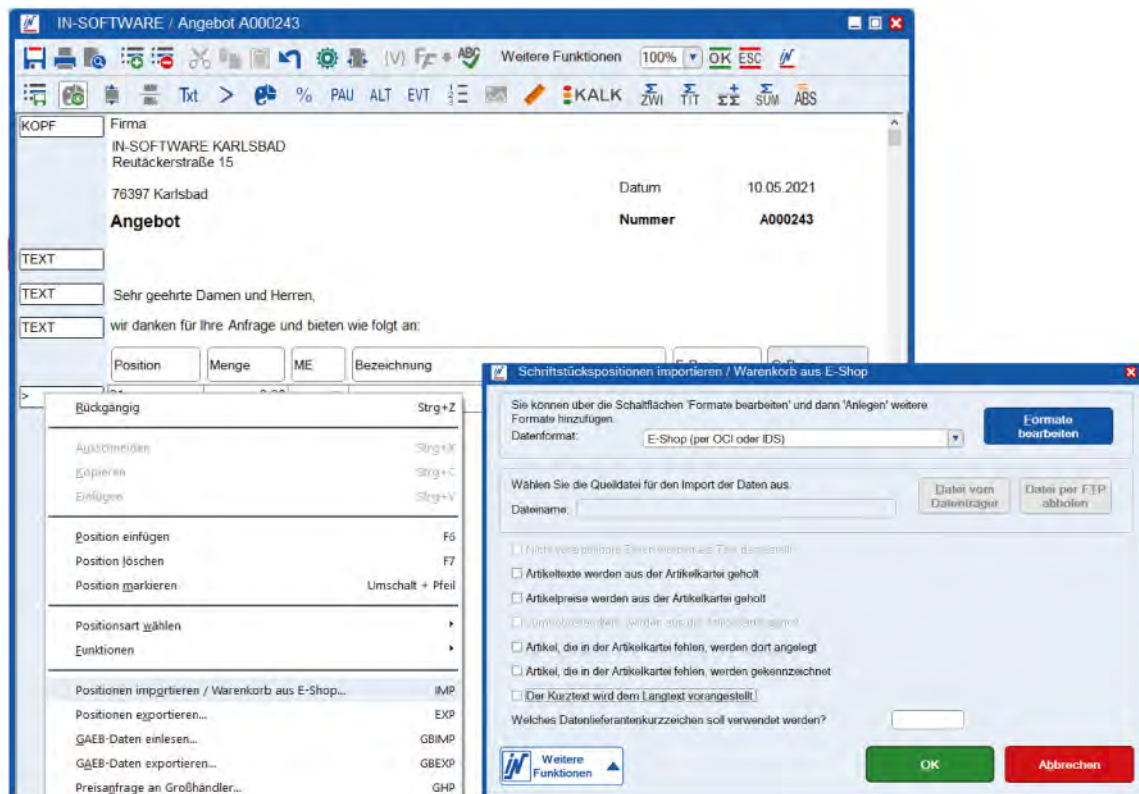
IN-SOFTWARE / Angebot A000243

(V) Weitere Funktionen 100% OK ESC

Txt > % PAU ALT EVT KALK ZWI TIT SUM ABS

KOPF Firma
IN-SOFTWARE KARLSBAD
Reutäckerstraße 15

76397 Karlsbad Datum 10.05.2021

Angebot Nummer A000243

TEXT

TEXT Sehr geehrte Damen und Herren,

TEXT wir danken für Ihre Anfrage und bieten wie folgt an:

Position Menge ME Bezeichnung

>

Rückgängig Strg+Z
Ausschneiden Strg+X
Kopieren Strg+C
Einfügen Strg+V
Position einfügen F6
Position löschen F7
Position markieren Umschalt + Pfeil
Positionsart wählen
Funktionen
Positionen importieren / Warenkorb aus E-Shop... IMP
Positionen exportieren... EXP
GAEB-Daten einlesen... GBIMP
GAEB-Daten exportieren... GBEXP
Preisanfrage an Großhändler... GHP

Schriftstückspositionen importieren / Warenkorb aus E-Shop

Sie können über die Schaltflächen 'Formate bearbeiten' und dann 'Anlegen' weitere Formate hinzufügen.
Datenformat: E-Shop (per OCI oder IDS)
Formate bearbeiten

Wählen Sie die Quelldatei für den Import der Daten aus.
Dateiname:
Datei vom Datenträger
Datei per FTP abholen

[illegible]
Artikeltexte werden aus der Artikelkartei geholt
Artikelpreise werden aus der Artikelkartei geholt
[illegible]
Artikel, die in der Artikelkartei fehlen, werden dort angelegt
Artikel, die in der Artikelkartei fehlen, werden gekennzeichnet
Der Kurztext wird dem Langtext vorangestellt
Welches Datenlieferantenkurzzeichen soll verwendet werden?

Weitere Funktionen
OK
Abbrechen